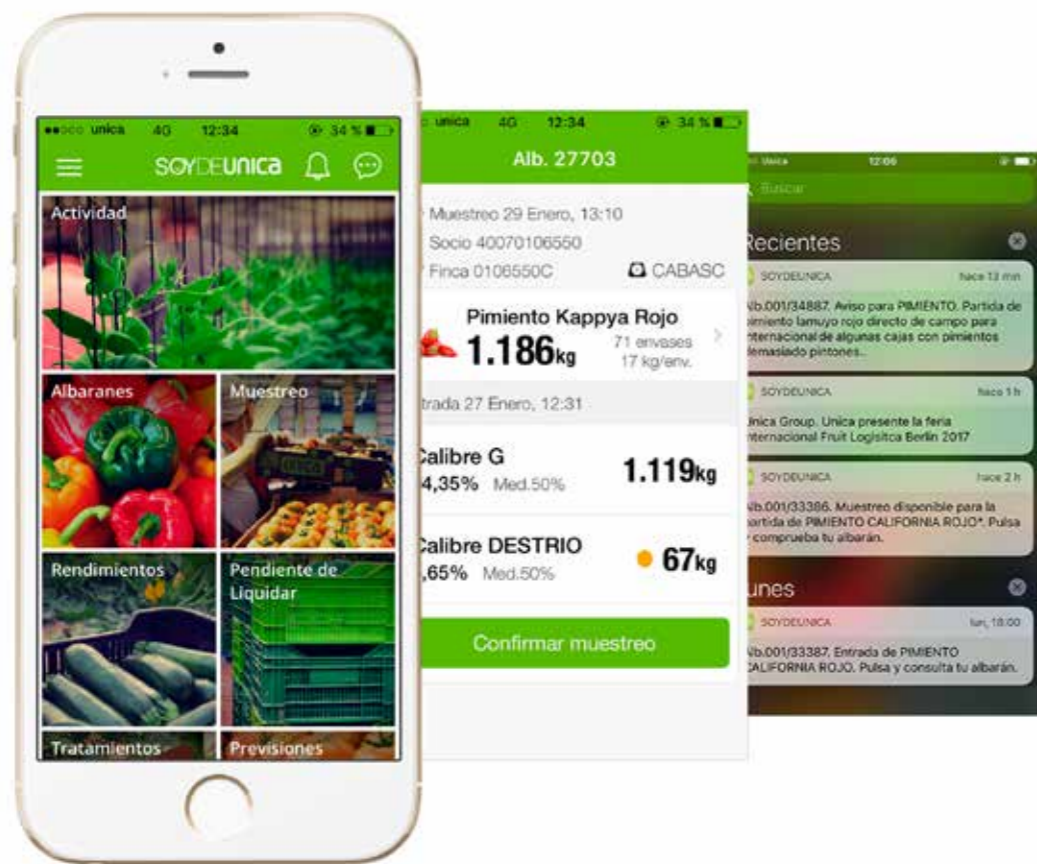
●●○○○ unica 4G 12:34 34 %
SOYDEUNICA
Actividad
Albaranes
Muestreo
Rendimientos
Pendiente de Liquidar
Tratamientos
Previsiones

unica 4G 12:34 34 %
Alb. 27703
Muestreo 29 Enero, 13:10
Socio 40070106550
Finca 0106550C
CABASC
Pimiento Kappya Rojo
1.186kg
71 envases
17 kg/env.
trada 27 Enero, 12:31
Calibre G
4,35% Med.50%
1.119kg
Calibre DESTRIO
,65% Med.50%
67kg
Confirmar muestreo

Unica 12:06
Buscar
Recientes
SOYDEUNICA hace 13 min
Nb.001/34887. Aviso para PIMIENTO. Partida de pimiento lamuyo rojo directo de campo para internacional de algunas cajas con pimientos demasiado pintones..
SOYDEUNICA hace 1 h
Unica Group. Unica presente la feria internacional Fruit Logistica Berlin 2017
SOYDEUNICA hace 2 h
Nb.001/33386. Muestreo disponible para la partida de PIMIENTO CALIFORNIA ROJO*. Pulsa y comprueba tu albarán.
unes
SOYDEUNICA lun, 18:00
Nb.001/33387. Entrada de PIMIENTO CALIFORNIA ROJO. Pulsa y consulta tu albarán.